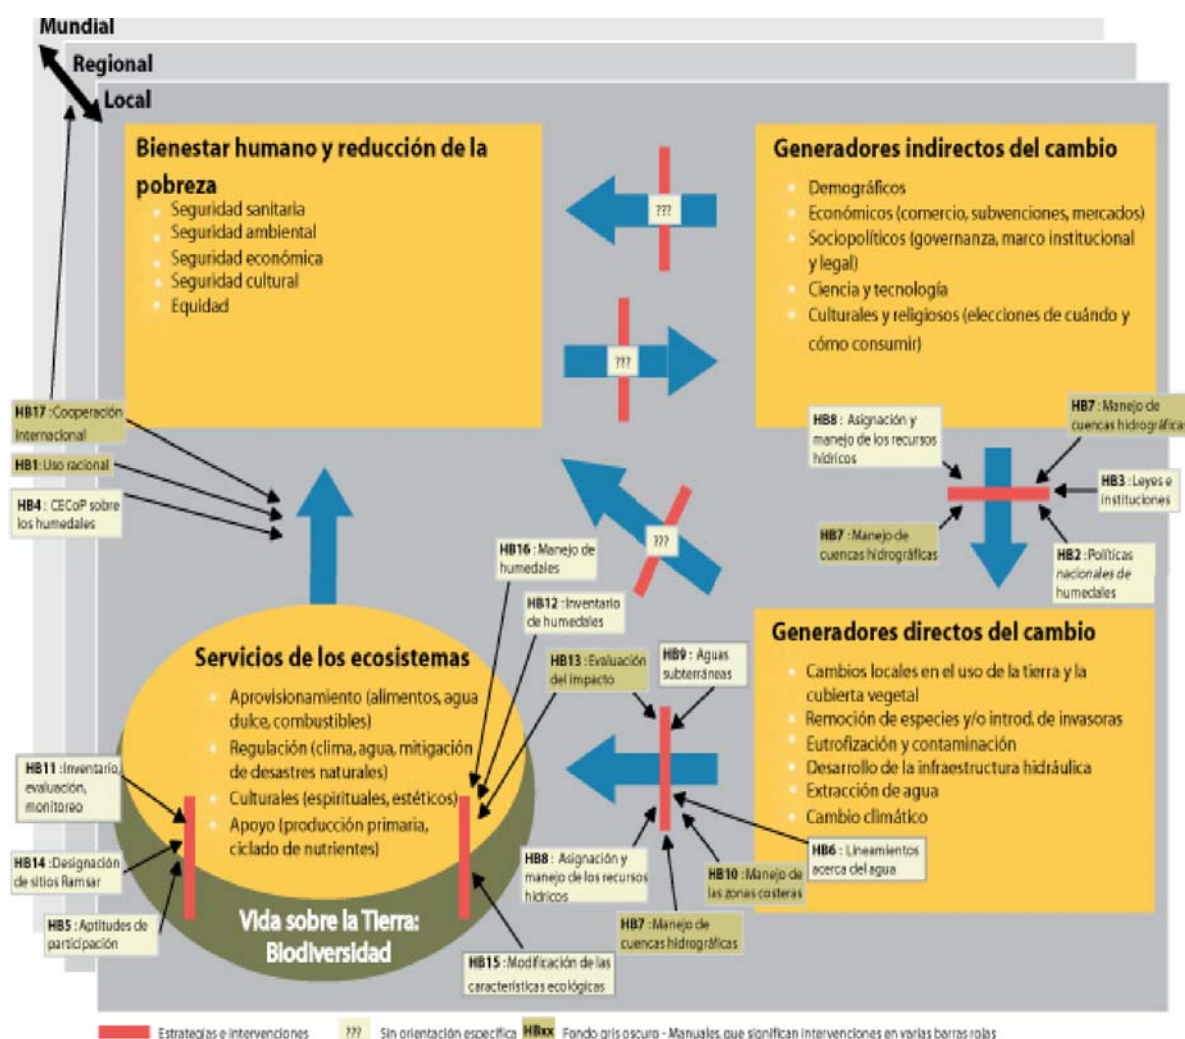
Mundial
Regional
Local

Bienestar humano y reducción de la pobreza
Seguridad sanitaria
Seguridad ambiental
Seguridad económica
Seguridad cultural
Equidad

Generadores indirectos del cambio
Demográficos
Económicos (comercio, subvenciones, mercados)
Sociopolíticos (governanza, marco institucional y legal)
Ciencia y tecnología
Culturales y religiosos (elecciones de cuándo y cómo consumir)

???
???
???

HB17 :Cooperación Internacional
HB1: Uso racional
HB4 : CECoP sobre los humedales

HB8 : Asignación y manejo de los recursos hídricos
HB7 : Manejo de cuencas hidrográfica
HB3 : Leyes e instituciones
HB7 : Manejo de cuencas hidrográficas
HB2 : Políticas nacionales de humedales

HB16 : Manejo de humedales
HB12 : Inventario de humedales
HB13 : Evaluación del impacto
HB9 : Aguas subterráneas

Servicios de los ecosistemas
Aprovisionamiento (alimentos, agua dulce, combustibles)
Regulación (clima, agua, mitigación de desastres naturales)
Culturales (espirituales, estéticos)
Apoyo (producción primaria, ciclado de nutrientes)

Vida sobre la Tierra: Biodiversidad

Generadores directos del cambio
Cambios locales en el uso de la tierra y la cubierta vegetal
Remoción de especies y/o introd. de invasoras
Eutrofización y contaminación
Desarrollo de la infraestructura hidráulica
Extracción de agua
Cambio climático

HB11 : Inventario, evaluación, monitoreo
HB14 : Designación de sitios Ramsar
HB5 : Aptitudes de participación
HB15 : Modificación de las características ecológicas
HB8 : Asignación y manejo de los recursos hídricos
HB7 : Manejo de cuencas hidrográficas
HB10 : Manejo de las zonas costeras
HB6 : Lineamientos acerca del agua

Estrategias e intervenciones ??? Sin orientación específica HBxx Fondo gris oscuro - Manuales, que significan intervenciones en varias barras rojas